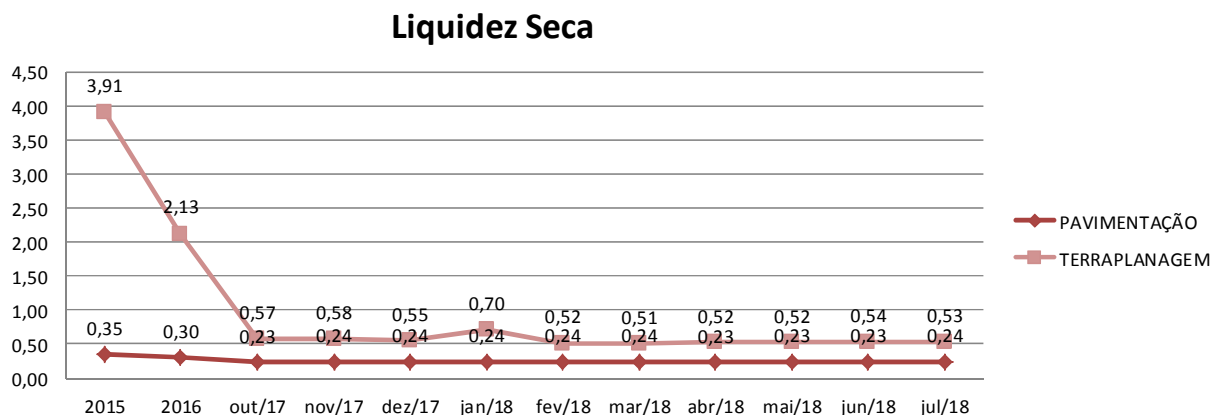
Liquidez Seca

4,50
4,00
3,50
3,00
2,50
2,00
1,50
1,00
0,50
0,00

| | 2015 | 2016 | out/17 | nov/17 | dez/17 | jan/18 | fev/18 | mar/18 | abr/18 | mai/18 | jun/18 | jul/18 |
|---|---|---|---|---|---|---|---|---|---|---|---|---|
| PAVIMENTAÇÃO | 0,35 | 0,30 | 0,23 | 0,24 | 0,24 | 0,24 | 0,24 | 0,24 | 0,23 | 0,23 | 0,23 | 0,24 |
| TERRAPLANAGEM | 3,91 | 2,13 | 0,57 | 0,58 | 0,55 | 0,70 | 0,52 | 0,51 | 0,52 | 0,52 | 0,54 | 0,53 |

PAVIMENTAÇÃO
TERRAPLANAGEM